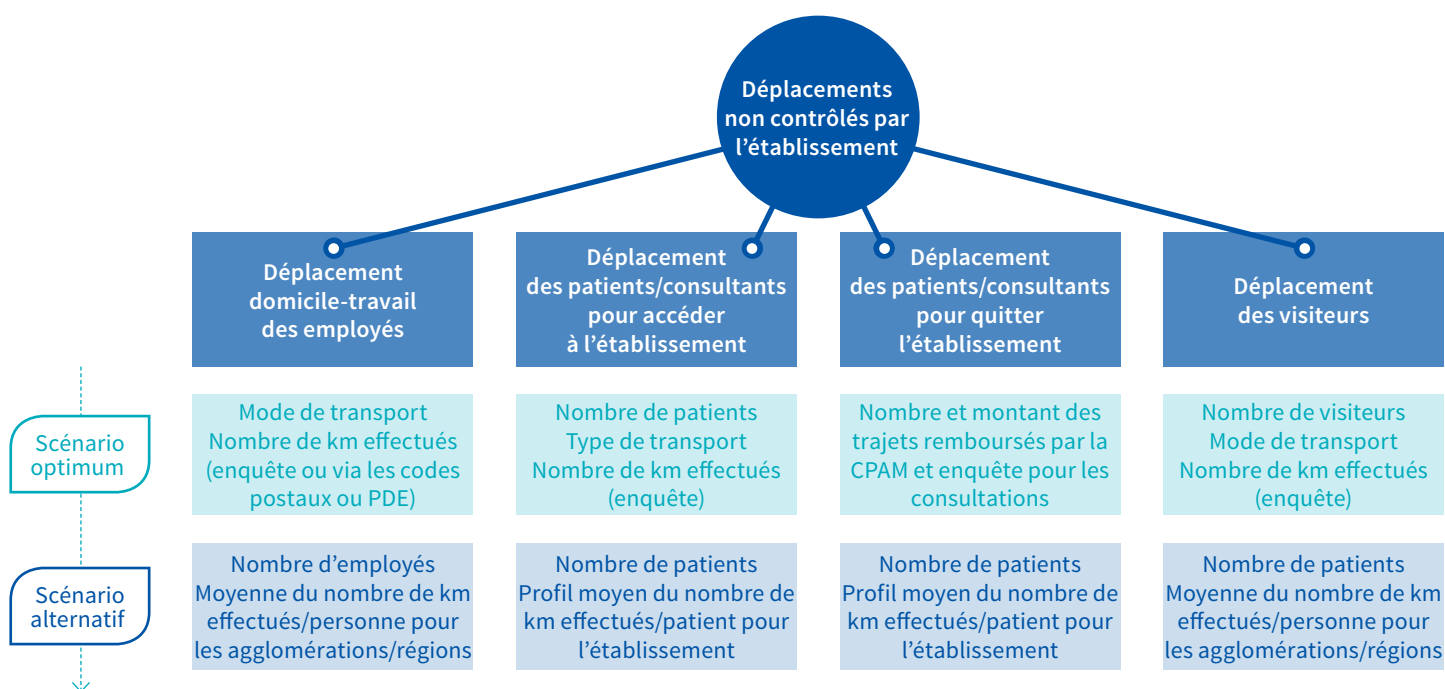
Déplacements non contrôlés par l’établissement

Déplacement domicile-travail des employés

Déplacement des patients/consultants pour accéder à l’établissement

Déplacement des patients/consultants pour quitter l’établissement

Déplacement des visiteurs

Scénario optimum

Mode de transport
Nombre de km effectués (enquête ou via les codes postaux ou PDE)

Nombre de patients
Type de transport
Nombre de km effectués (enquête)

Nombre et montant des trajets remboursés par la CPAM et enquête pour les consultations

Nombre de visiteurs
Mode de transport
Nombre de km effectués (enquête)

Scénario alternatif

Nombre d’employés
Moyenne du nombre de km effectués/personne pour les agglomérations/régions

Nombre de patients
Profil moyen du nombre de km effectués/patient pour l’établissement

Nombre de patients
Profil moyen du nombre de km effectués/patient pour l’établissement

Nombre de patients
Moyenne du nombre de km effectués/personne pour les agglomérations/régions